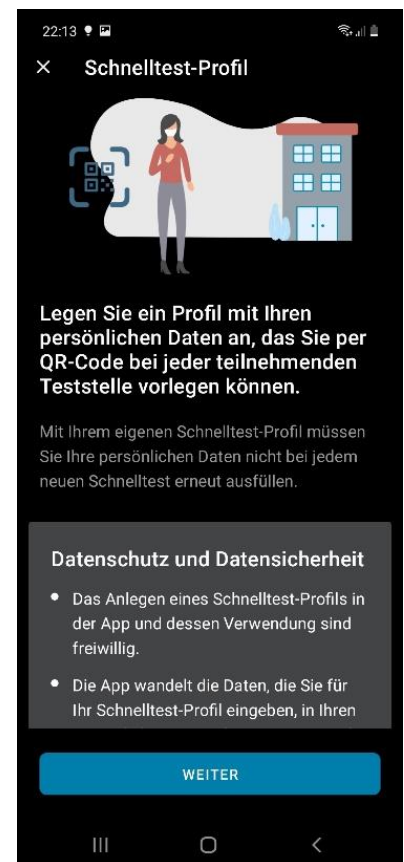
22:13

× Schnelltest-Profil

Legen Sie ein Profil mit Ihren persönlichen Daten an, das Sie per QR-Code bei jeder teilnehmenden Teststelle vorlegen können.

Mit Ihrem eigenen Schnelltest-Profil müssen Sie Ihre persönlichen Daten nicht bei jedem neuen Schnelltest erneut ausfüllen.

Datenschutz und Datensicherheit

- Das Anlegen eines Schnelltest-Profils in der App und dessen Verwendung sind freiwillig.
- Die App wandelt die Daten, die Sie für Ihr Schnelltest-Profil eingeben, in Ihren

WEITER